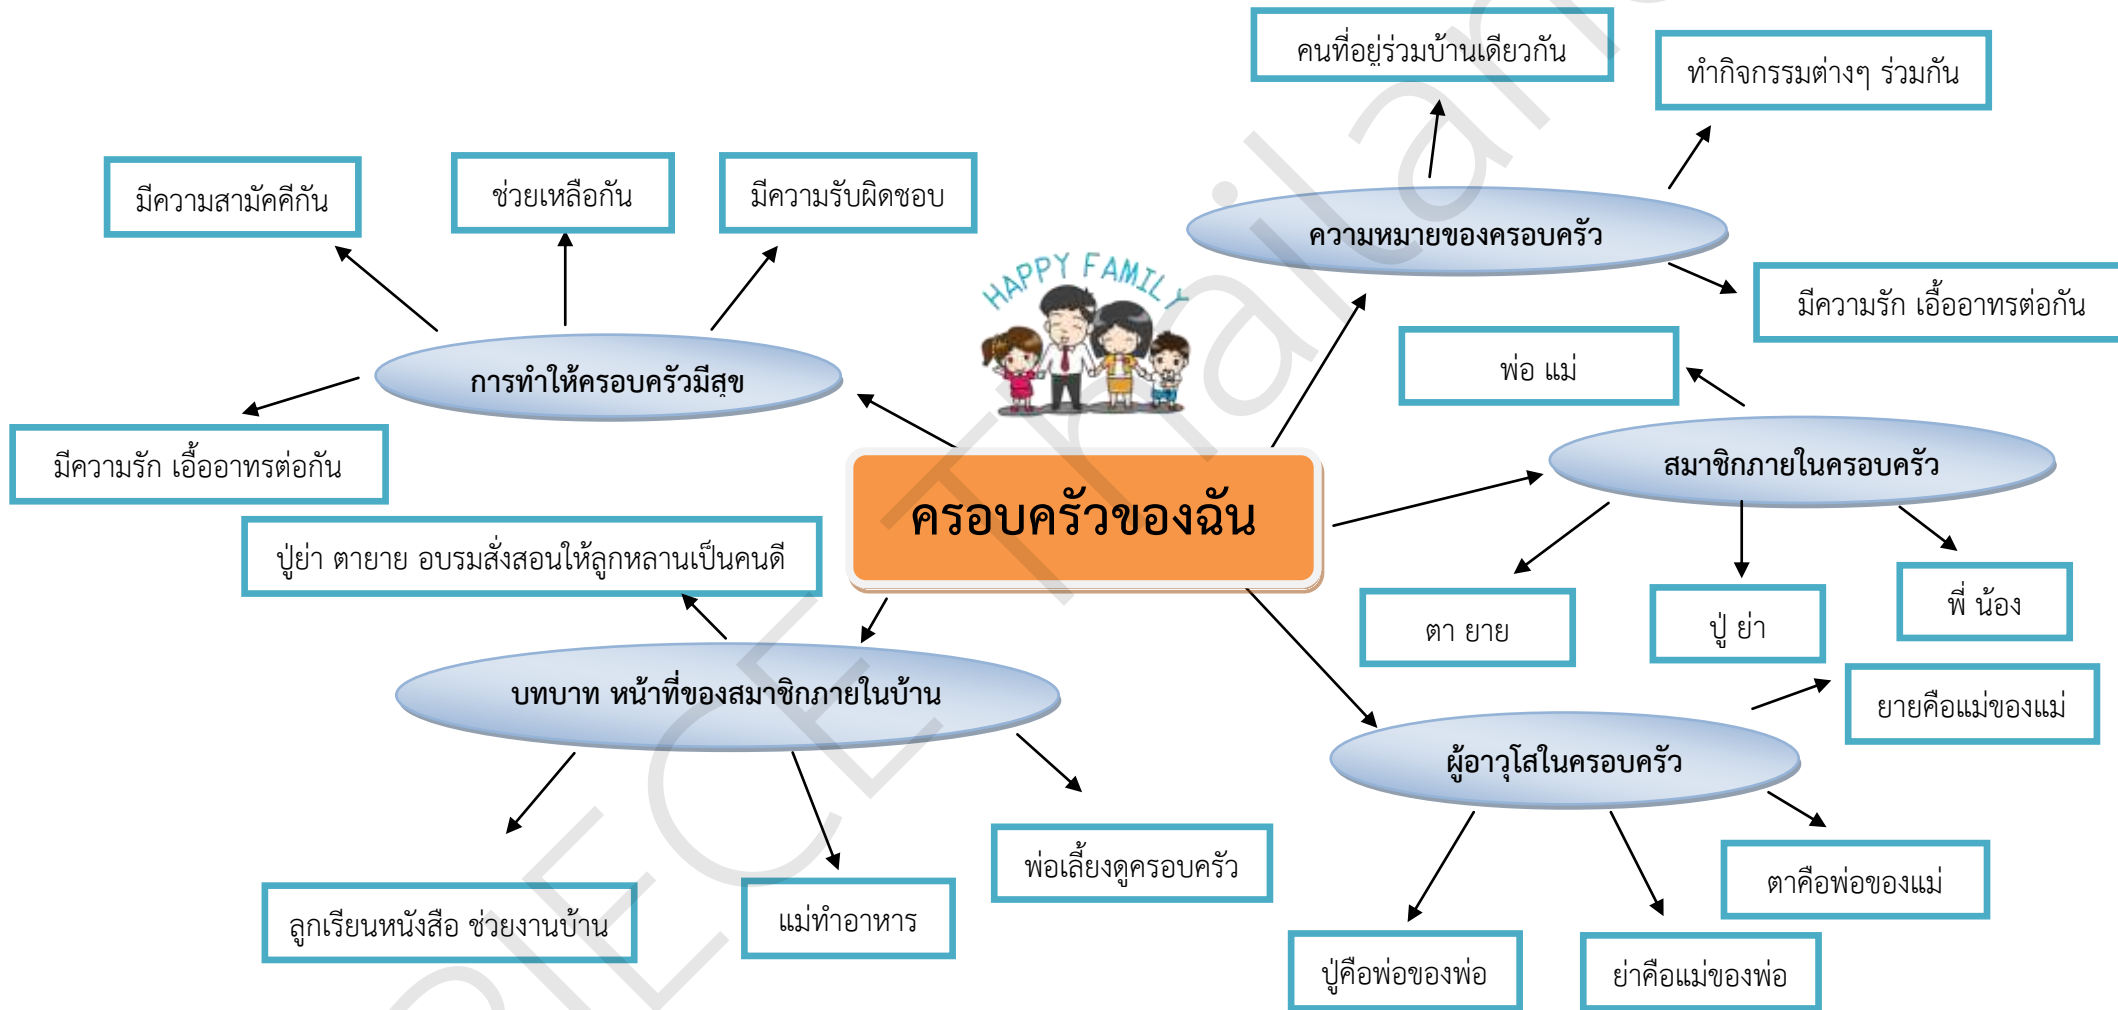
ครอบครัวของฉัน

HAPPY FAMILY

ความหมายของครอบครัว

คนที่อยู่ร่วมบ้านเดียวกัน

ทำกิจกรรมต่างๆ ร่วมกัน

มีความรัก เอื้ออาทรต่อกัน

การทำให้ครอบครัวมีสุข

มีความสามัคคีกัน

ช่วยเหลือกัน

มีความรับผิดชอบ

มีความรัก เอื้ออาทรต่อกัน

สมาชิกภายในครอบครัว

พ่อ แม่

ตา ยาย

ปู่ ย่า

พี่ น้อง

บทบาท หน้าที่ของสมาชิกภายในบ้าน

ปู่ย่า ตายาย อบรมสั่งสอนให้ลูกหลานเป็นคนดี

ลูกเรียนหนังสือ ช่วยงานบ้าน

แม่ทำอาหาร

พ่อเลี้ยงดูครอบครัว

ผู้อาวุโสในครอบครัว

ยายคือแม่ของแม่

ตาคือพ่อของแม่

ปู่คือพ่อของพ่อ

ย่าคือแม่ของพ่อ